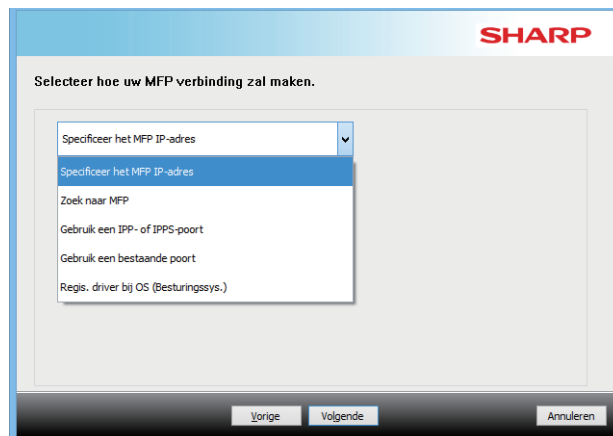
SHARP

Selecteer hoe uw MFP verbinding zal maken.

Specificeer het MFP IP-adres

Specificeer het MFP IP-adres
Zoek naar MFP
Gebruik een IPP- of IPPS-poort
Gebruik een bestaande poort
Regis. driver bij OS (Besturingssys.)

Vorige
Volgende
Annuleren